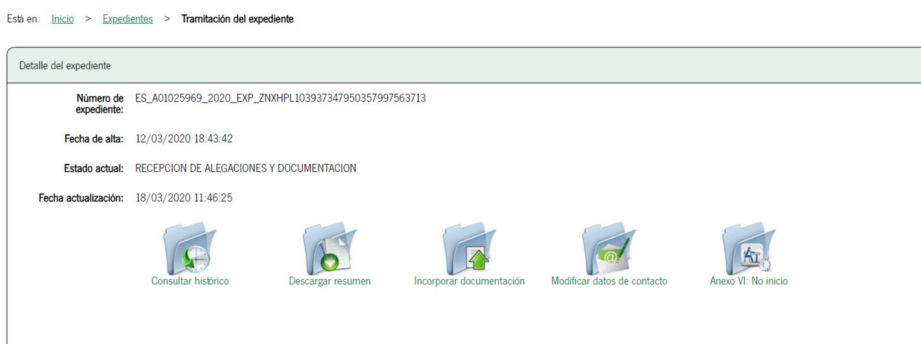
Está en: Inicio > Expedientes > Tramitación del expediente

Detalle del expediente

Número de expediente: ES_A01025969_2020_EXP_ZNXHPL1039373479503579975637l3

Fecha de alta: 12/03/2020 18:43:42

Estado actual: RECEPCION DE ALEGACIONES Y DOCUMENTACION

Fecha actualización: 18/03/2020 11:46:25

Consultar histórico

Descargar resumen

Incorporar documentación

Modificar datos de contacto

Anexo VI: No inicio